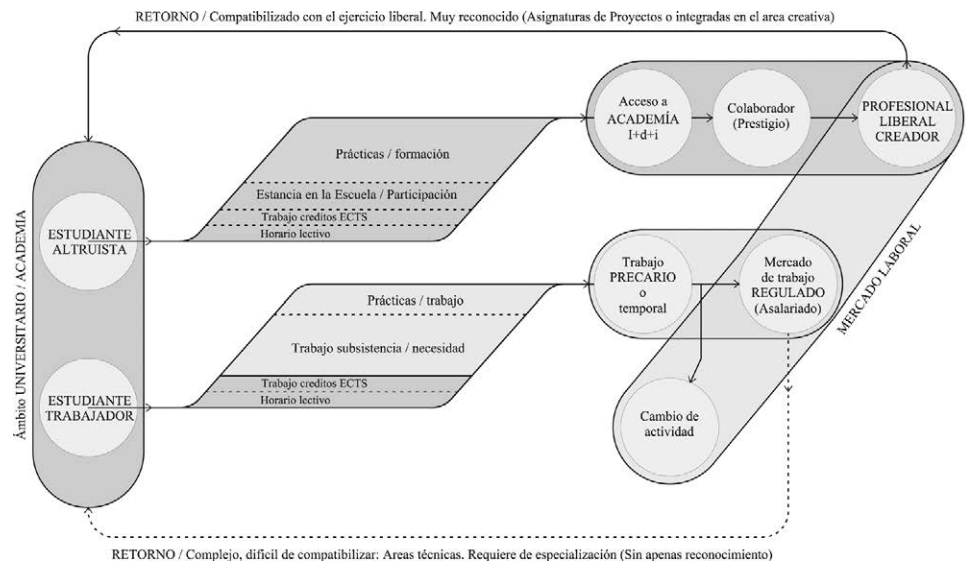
RETORNO / Compatibilizado con el ejercicio liberal. Muy reconocido (Asignaturas de Proyectos o integradas en el area creativa)

Ámbito UNIVERSITARIO / ACADEMIA

ESTUDIANTE ALTRUISTA

Prácticas / formación

Estancia en la Escuela / Participación

Trabajo creditos ECTS

Horario lectivo

Acceso a ACADEMÍA I+d+i

Colaborador (Prestigio)

PROFESIONAL LIBERAL CREADOR

MERCADO LABORAL

ESTUDIANTE TRABAJADOR

Prácticas / trabajo

Trabajo subsistencia / necesidad

Trabajo creditos ECTS

Horario lectivo

Trabajo PRECARIO o temporal

Mercado de trabajo REGULADO (Asalariado)

Cambio de actividad

RETORNO / Complejo, difícil de compatibilizar: Areas técnicas. Requiere de especialización (Sin apenas reconocimiento)